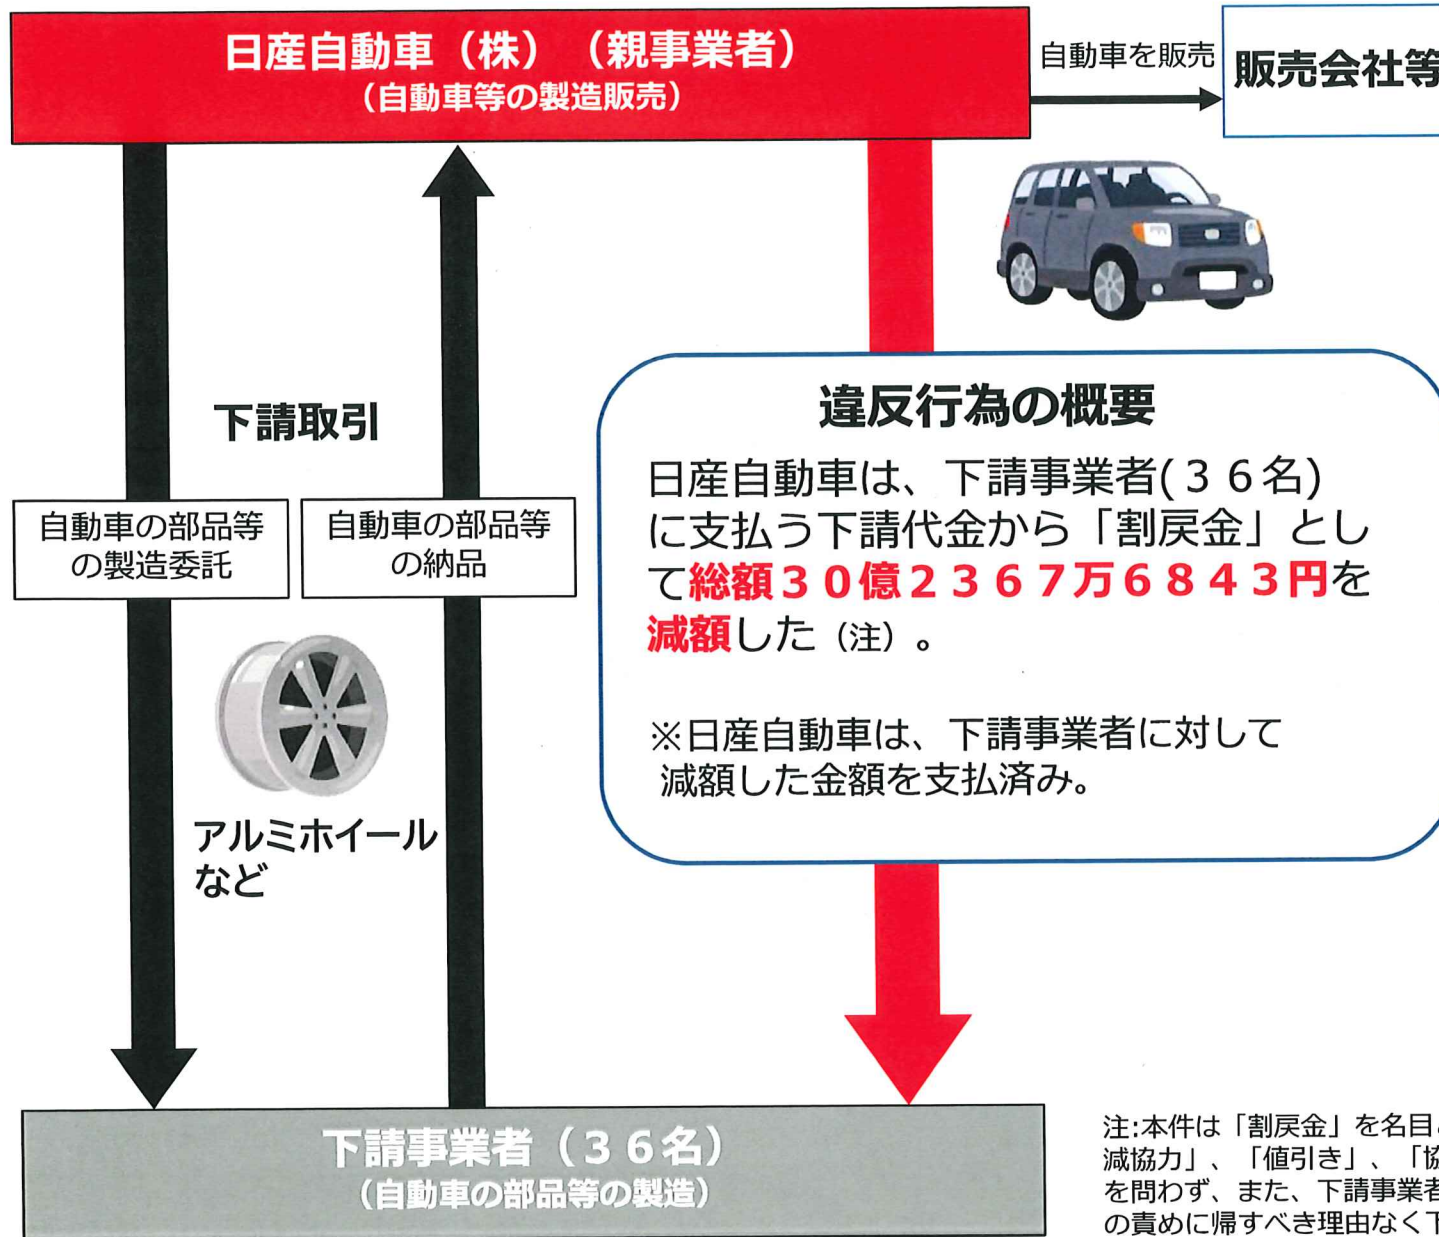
日産自動車（株）（親事業者）
（自動車等の製造販売）

自動車を販売

販売会社等

下請取引

自動車の部品等の製造委託

自動車の部品等の納品

アルミホイールなど

違反行為の概要

日産自動車は、下請事業者(３６名)に支払う下請代金から「割戻金」として総額３０億２３６７万６８４３円を減額した（注）。

※日産自動車は、下請事業者に対して減額した金額を支払済み。

下請事業者（３６名）
（自動車の部品等の製造）

注:本件は「割戻金」を名目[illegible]減協力」、「値引き」、「協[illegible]を問わず、また、下請事業者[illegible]の責めに帰すべき理由なく下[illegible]